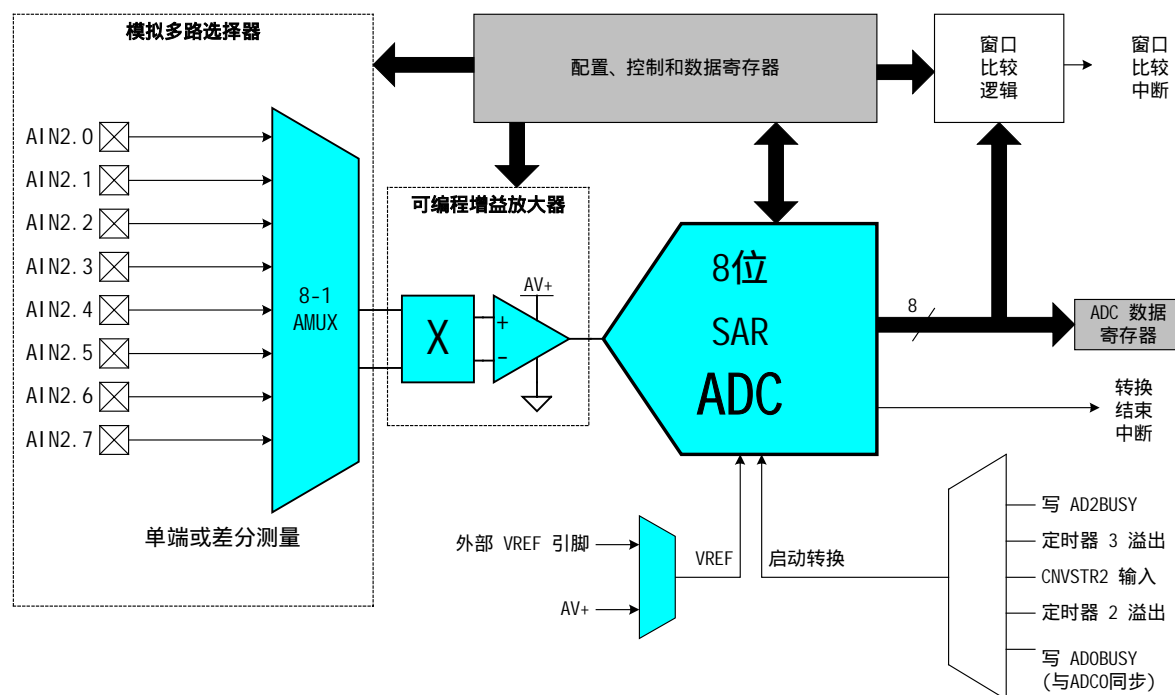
模拟多路选择器

配置、控制和数据寄存器

窗口
比较
逻辑

窗口
比较
中断

AIN2.0
AIN2.1
AIN2.2
AIN2.3
AIN2.4
AIN2.5
AIN2.6
AIN2.7

8-1
AMUX

可编程增益放大器

X

AV+

+

-

8位
SAR
ADC

8

ADC 数据
寄存器

转换
结束
中断

单端或差分测量

外部 VREF 引脚

AV+

VREF

启动转换

写 AD2BUSY
定时器 3 溢出
CNVSTR2 输入
定时器 2 溢出
写 AD0BUSY
(与ADC0同步)